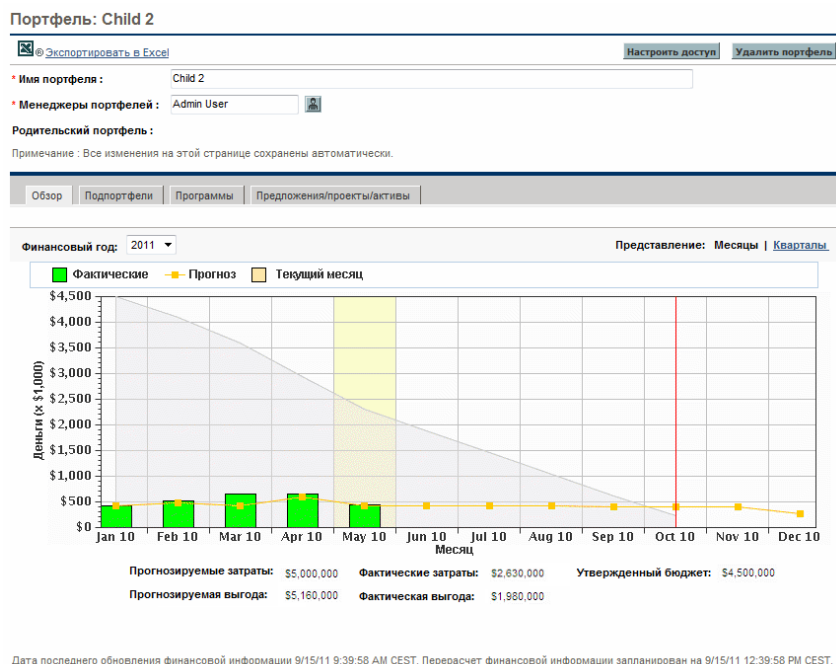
Портфель: Child 2

Экспортировать в Excel

Настроить доступ

Удалить портфель

* Имя портфеля : Child 2

* Менеджеры портфелей : Admin User

Родительский портфель :

Примечание : Все изменения на этой странице сохранены автоматически.

Обзор | Подпортфели | Программы | Предложения/проекты/активы

Финансовый год: 2011

Представление: Месяцы | Кварталы

Фактические | Прогноз | Текущий месяц

$4,500
$4,000
$3,500
$3,000
$2,500
$2,000
$1,500
$1,000
$500
$0

Деньги (x $1,000)

Jan 10 | Feb 10 | Mar 10 | Apr 10 | May 10 | Jun 10 | Jul 10 | Aug 10 | Sep 10 | Oct 10 | Nov 10 | Dec 10

Месяц

Прогнозируемые затраты: $5,000,000 | Фактические затраты: $2,630,000 | Утвержденный бюджет: $4,500,000

Прогнозируемая выгода: $5,160,000 | Фактическая выгода: $1,980,000

Дата последнего обновления финансовой информации 9/15/11 9:39:58 AM CEST. Перерасчет финансовой информации запланирован на 9/15/11 12:39:58 PM CEST.